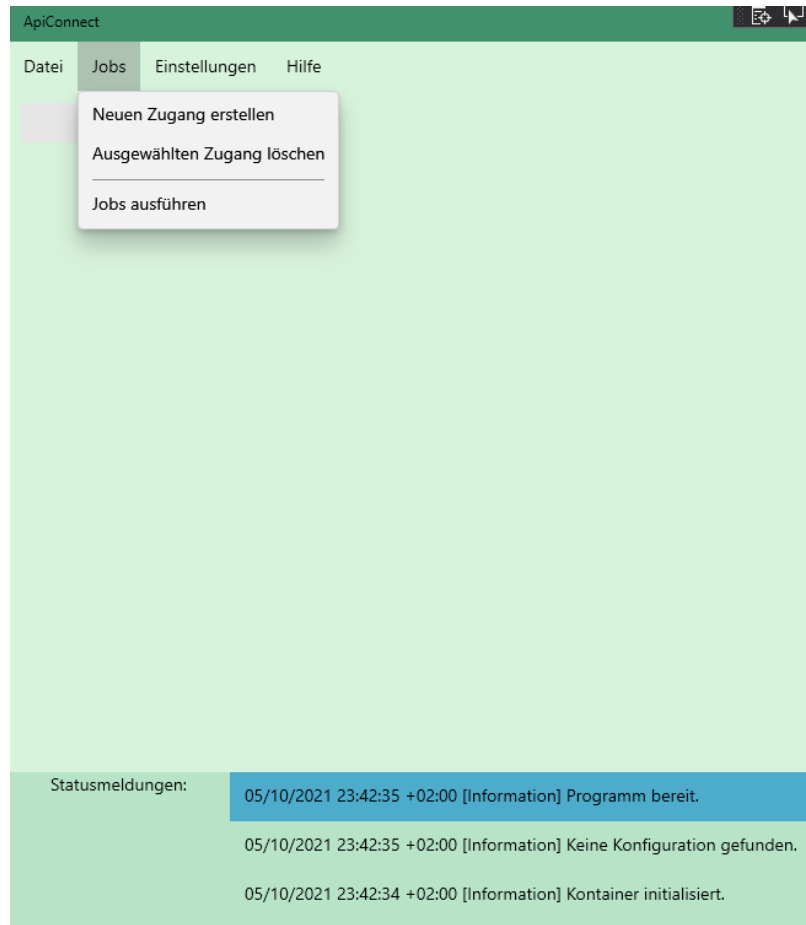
ApiConnect

Datei Jobs Einstellungen Hilfe

Neuen Zugang erstellen
Ausgewählten Zugang löschen
Jobs ausführen

Statusmeldungen:

05/10/2021 23:42:35 +02:00 [Information] Programm bereit.

05/10/2021 23:42:35 +02:00 [Information] Keine Konfiguration gefunden.

05/10/2021 23:42:34 +02:00 [Information] Kontainer initialisiert.